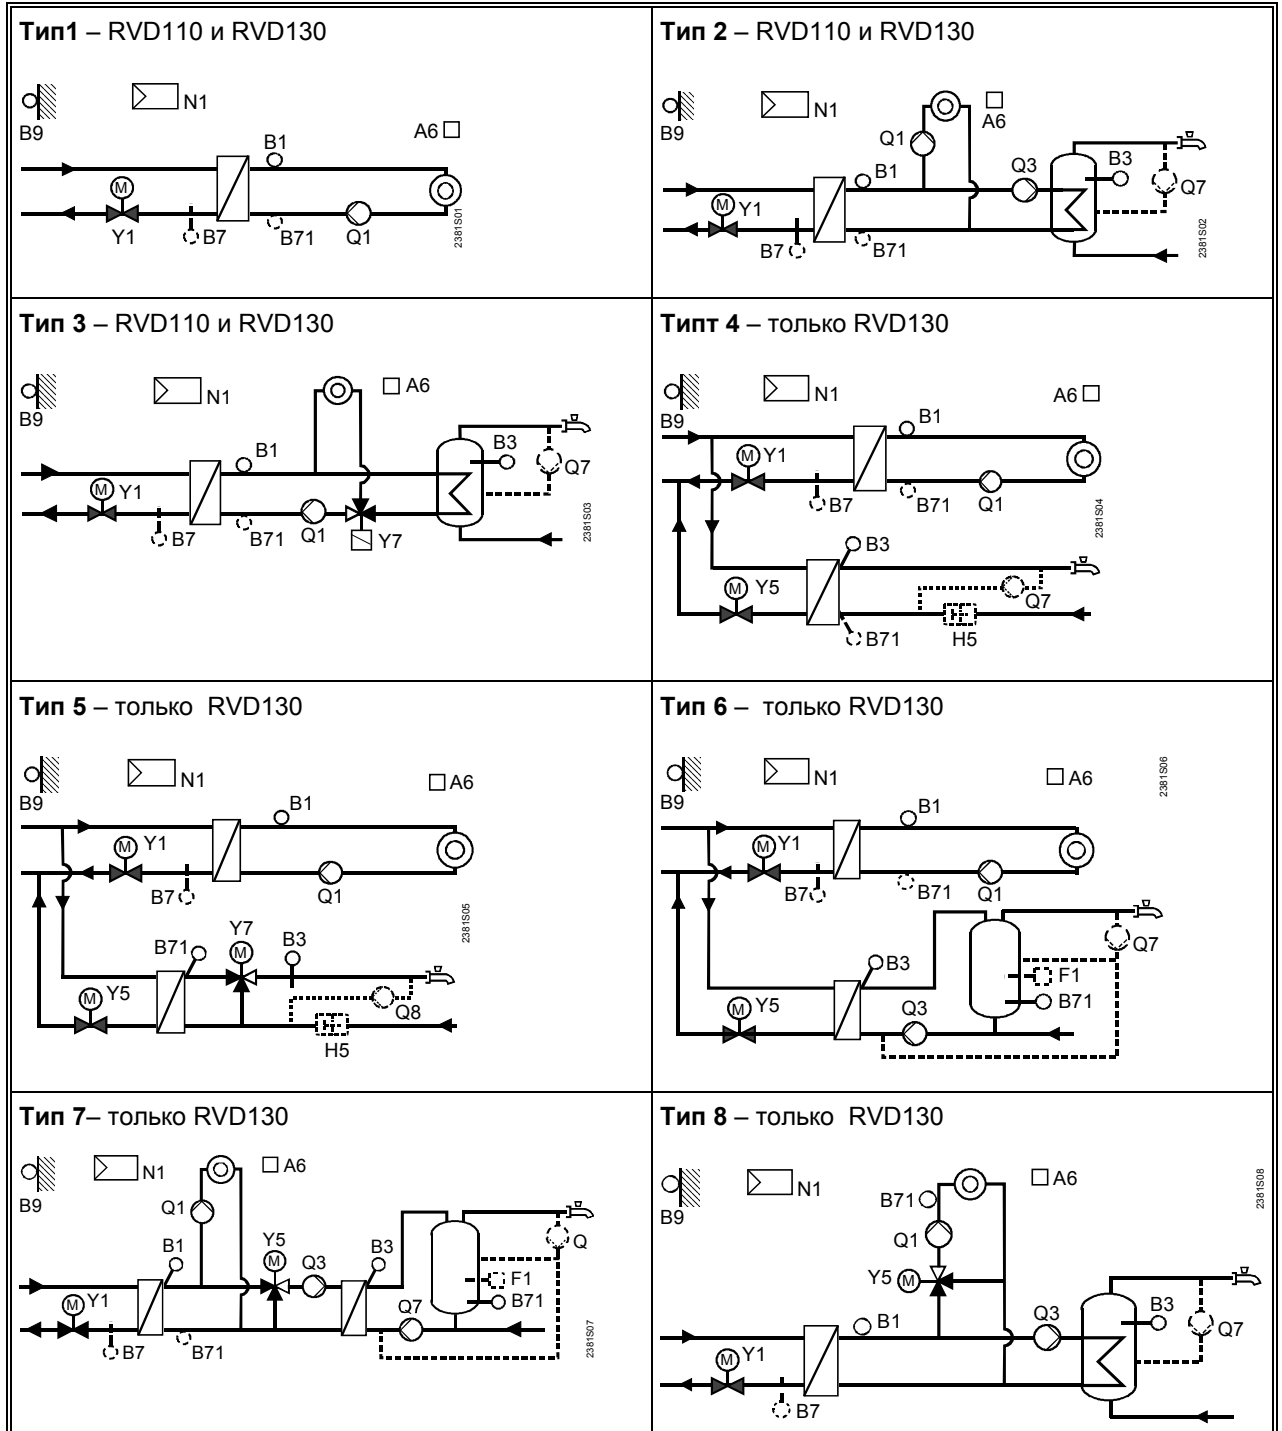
**Тип1** – RVD110 и RVD130

N1
B9
A6
B1
M
Y1
B7
B71
Q1
2381S01

**Тип 2** – RVD110 и RVD130

N1
B9
A6
Q1
B1
Q3
B3
Q7
M
Y1
B7
B71
2381S02

**Тип 3** – RVD110 и RVD130

N1
A6
B9
B1
B3
Q7
M
Y1
B7
B71
Q1
Y7
2381S03

**Типт 4** – только RVD130

N1
A6
B9
B1
M
Y1
B7
B71
Q1
2381S04
B3
M
Y5
Q7
B71
H5

**Тип 5** – только RVD130

N1
A6
B9
B1
M
Y1
B7
Q1
2381S05
Y7
B71
M
B3
M
Y5
Q8
H5

**Тип 6** – только RVD130

N1
A6
2381S06
B9
B1
M
Y1
B7
B71
Q1
Q7
B3
F1
B71
M
Y5
Q3

**Тип 7**– только RVD130

N1
A6
B9
Q1
Y5
M
B1
Q3
B3
Q
F1
B71
M
Y1
Q7
B7
B71
2381S07

**Тип 8** – только RVD130

N1
A6
2381S08
B9
B71
Q1
Y5
M
B1
Q3
B3
Q7
M
Y1
B7